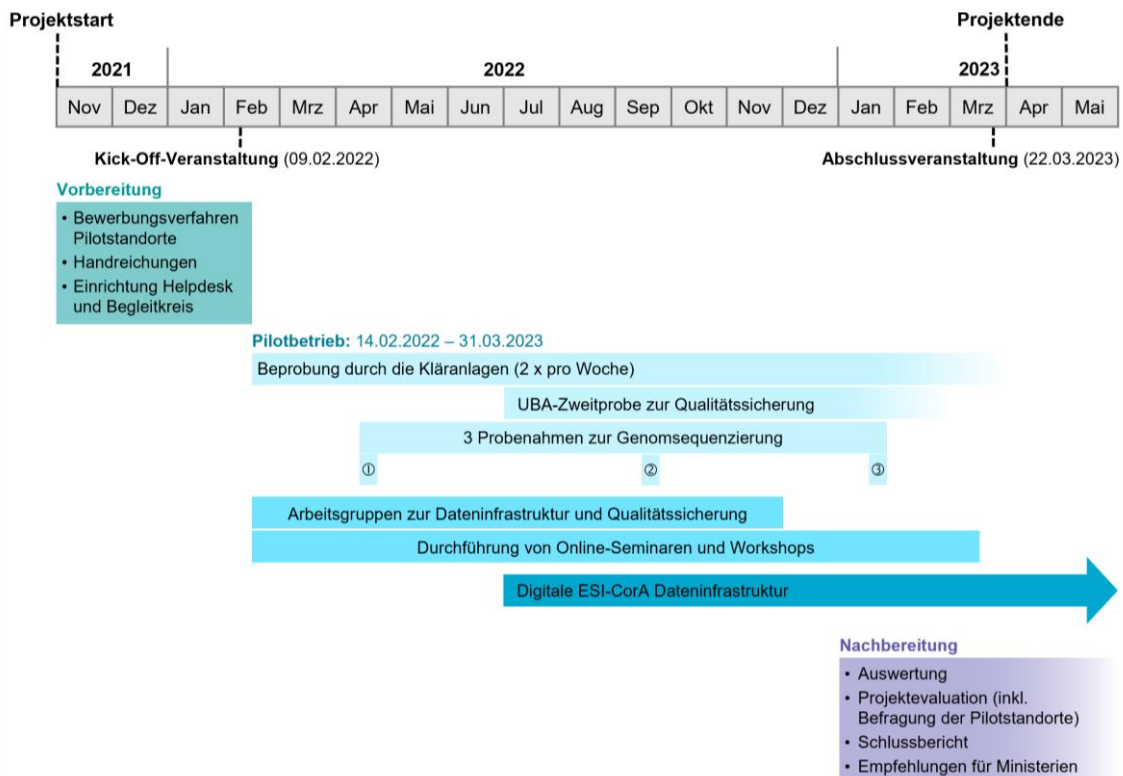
Projektstart

Projektende

2021

2022

2023

| Nov | Dez | Jan | Feb | Mrz | Apr | Mai | Jun | Jul | Aug | Sep | Okt | Nov | Dez | Jan | Feb | Mrz | Apr | Mai |
|---|---|---|---|---|---|---|---|---|---|---|---|---|---|---|---|---|---|---|

Kick-Off-Veranstaltung (09.02.2022)

Abschlussveranstaltung (22.03.2023)

Vorbereitung
• Bewerbungsverfahren Pilotstandorte
• Handreichungen
• Einrichtung Helpdesk und Begleitkreis

Pilotbetrieb: 14.02.2022 – 31.03.2023

Beprobung durch die Kläranlagen (2 x pro Woche)

UBA-Zweitprobe zur Qualitätssicherung

3 Probenahmen zur Genomsequenzierung

①

②

③

Arbeitsgruppen zur Dateninfrastruktur und Qualitätssicherung

Durchführung von Online-Seminaren und Workshops

Digitale ESI-CorA Dateninfrastruktur

Nachbereitung
• Auswertung
• Projektevaluation (inkl. Befragung der Pilotstandorte)
• Schlussbericht
• Empfehlungen für Ministerien